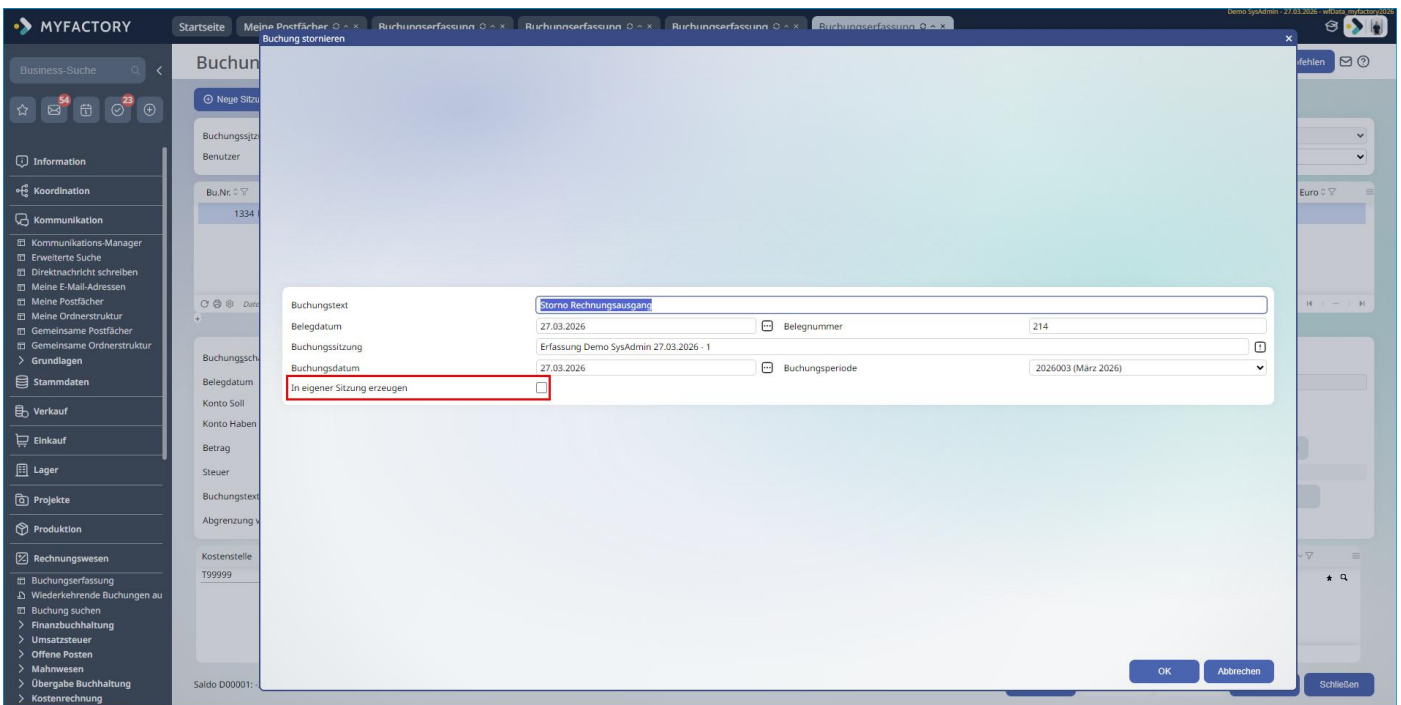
MYFACTORY

Startseite | Meine Postfächer | Buchungserfassung | Buchungserfassung | Buchungserfassung | Buchungserfassung

Demo SysAdmin - 27.03.2026 - wfData_myfactory2026

Business-Suche

54 23

Information
Koordination
Kommunikation
Kommunikations-Manager
Erweiterte Suche
Direktnachricht schreiben
Meine E-Mail-Adressen
Meine Postfächer
Meine Ordnerstruktur
Gemeinsame Postfächer
Gemeinsame Ordnerstruktur
Grundlagen
Stammdaten
Verkauf
Einkauf
Lager
Projekte
Produktion
Rechnungswesen
Buchungserfassung
Wiederkehrende Buchungen au
Buchung suchen
Finanzbuchhaltung
Umsatzsteuer
Offene Posten
Mahnwesen
Übergabe Buchhaltung
Kostenrechnung

Buchun

Neue Sitzu

Buchungssitz
Benutzer

Bu.Nr.
1334

Euro

Buchungssch
Belegdatum
Konto Soll
Konto Haben
Betrag
Steuer
Buchungstext
Abgrenzung v

Kostenstelle
T99999

Saldo D00001:

fehlen

Schließen

Buchung stornieren

| Buchungstext | Storno Rechnungsausgang | | |
|---|---|---|---|
| Belegdatum | 27.03.2026 | Belegnummer | 214 |
| Buchungssitzung | Erfassung Demo SysAdmin 27.03.2026 - 1 | | |
| Buchungsdatum | 27.03.2026 | Buchungsperiode | 2026003 (März 2026) |
| In eigener Sitzung erzeugen | | | |

OK
Abbrechen